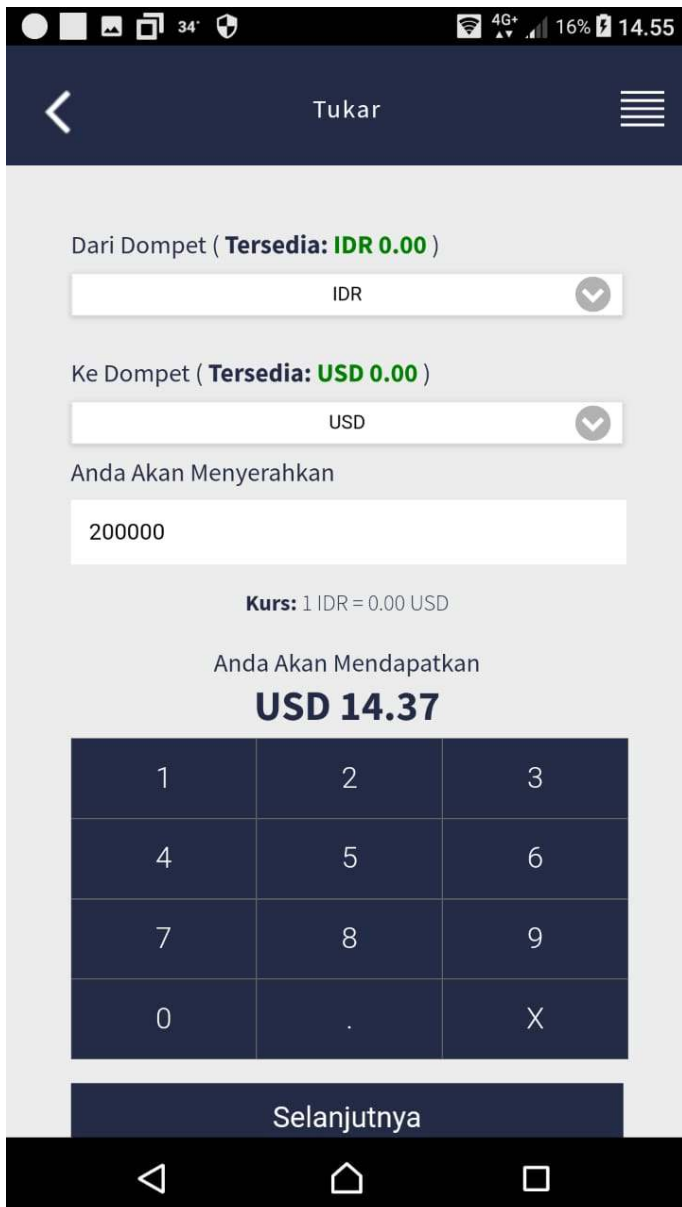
34° 4G+ 16% 14.55

Tukar

Dari Dompet ( **Tersedia: IDR 0.00** )

IDR

Ke Dompet ( **Tersedia: USD 0.00** )

USD

Anda Akan Menyerahkan

200000

**Kurs:** 1 IDR = 0.00 USD

Anda Akan Mendapatkan

**USD 14.37**

| 1 | 2 | 3 |
|---|---|---|
| 4 | 5 | 6 |
| 7 | 8 | 9 |
| 0 | . | X |

Selanjutnya